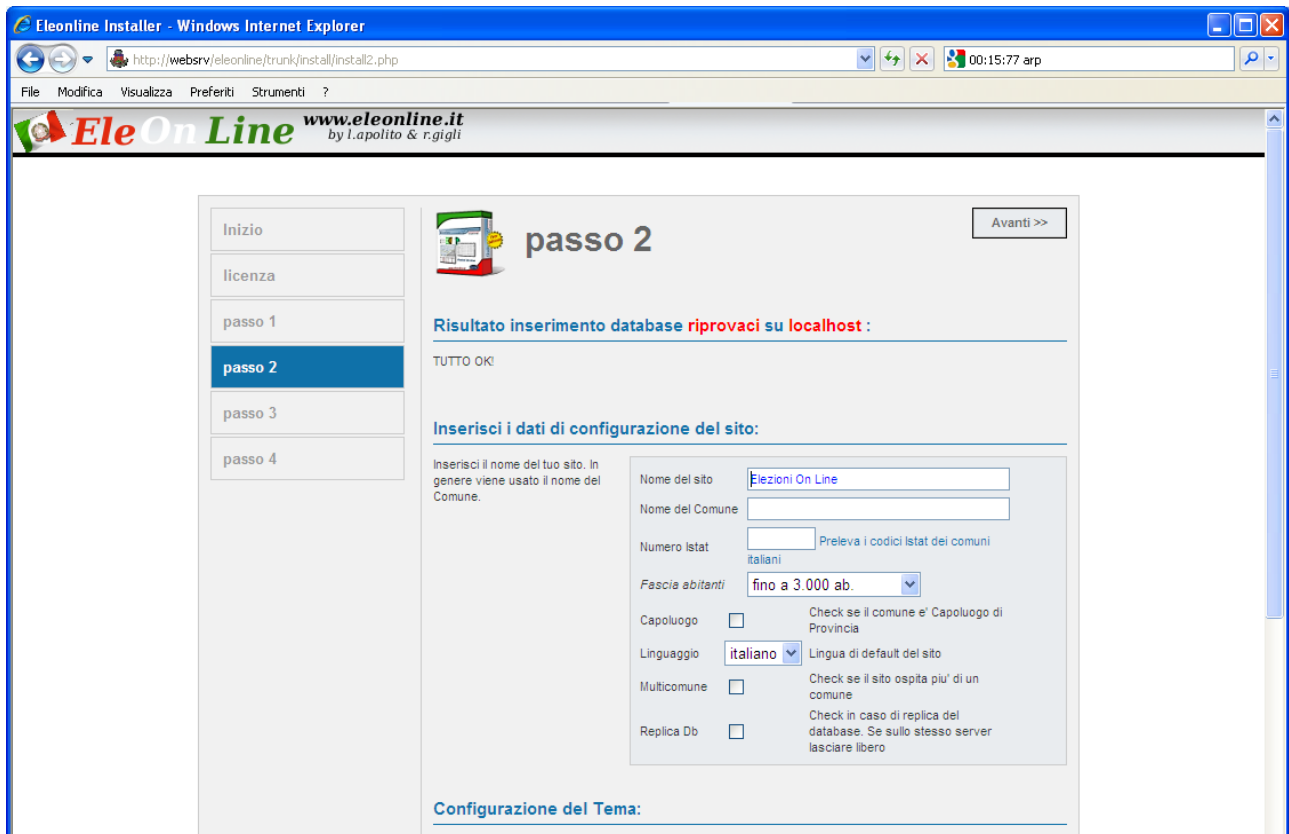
Eleonline Installer - Windows Internet Explorer

http://websrv/eleonline/trunk/install/install2.php

00:15:77 arp

File Modifica Visualizza Preferiti Strumenti ?

EleOn Line www.eleonline.it by l.apolito & r.gigli

Inizio

licenza

passo 1

passo 2

passo 3

passo 4

passo 2

Avanti >>

Risultato inserimento database riprovaci su localhost :

TUTTO OK!

Inserisci i dati di configurazione del sito:

Inserisci il nome del tuo sito. In genere viene usato il nome del Comune.

| | | |
|---|---|---|
| Nome del sito | Elezioni On Line | |
| Nome del Comune | | |
| Numero Istat | | Preleva i codici Istat dei comuni italiani |
| Fascia abitanti | fino a 3.000 ab. | |
| Capoluogo | | Check se il comune e' Capoluogo di Provincia |
| Linguaggio | italiano | Lingua di default del sito |
| Multicomune | | Check se il sito ospita piu' di un comune |
| Replica Db | | Check in caso di replica del database. Se sullo stesso server lasciare libero |

Configurazione del Tema: